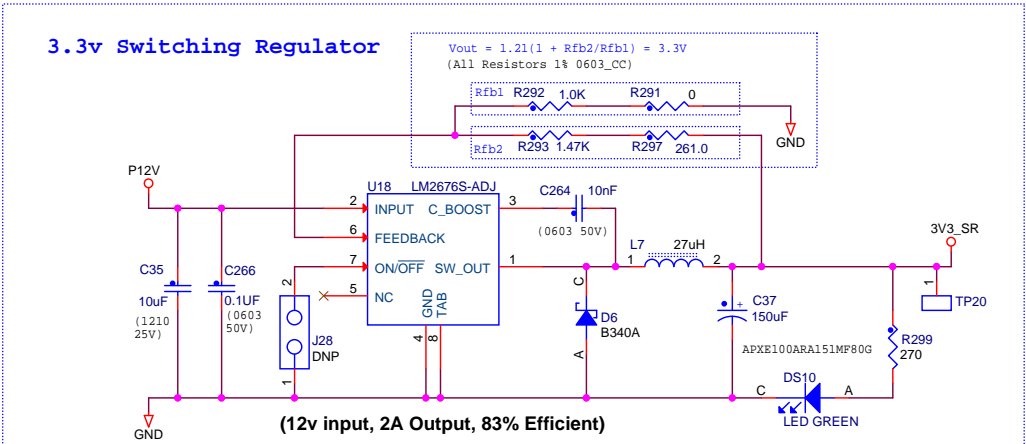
3.3v Switching Regulator

Vout = 1.21(1 + Rfb2/Rfb1) = 3.3V
(All Resistors 1% 0603_CC)

Rfb1 R292 1.0K R291 0

Rfb2 R293 1.47K R297 261.0

GND

P12V

U18 LM2676S-ADJ

2 INPUT C_BOOST 3

6 FEEDBACK

7 ON/$\overline{OFF}$ SW_OUT 1

5 NC

GND 4
TAB 8

C264 10nF
(0603 50V)

L7 27uH
1 2

3V3_SR

1 TP20

C35
10uF
(1210 25V)

C266
0.1UF
(0603 50V)

2
J28
DNP
1

C
D6
B340A
A

C37
150uF
APXE100ARA151MF80G

R299
270

C DS10 A
LED GREEN

GND

(12v input, 2A Output, 83% Efficient)